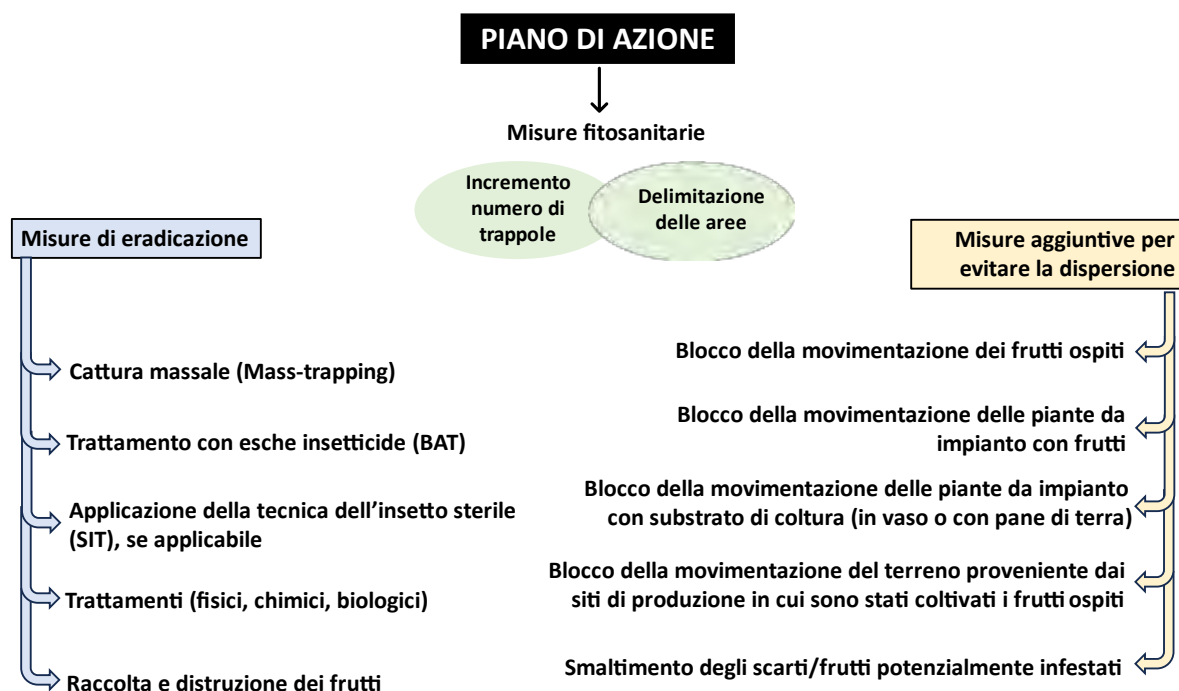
PIANO DI AZIONE

Misure fitosanitarie

Incremento numero di trappole

Delimitazione delle aree

Misure di eradicazione

Cattura massale (Mass-trapping)

Trattamento con esche insetticide (BAT)

Applicazione della tecnica dell'insetto sterile (SIT), se applicabile

Trattamenti (fisici, chimici, biologici)

Raccolta e distruzione dei frutti

Misure aggiuntive per evitare la dispersione

Blocco della movimentazione dei frutti ospiti

Blocco della movimentazione delle piante da impianto con frutti

Blocco della movimentazione delle piante da impianto con substrato di coltura (in vaso o con pane di terra)

Blocco della movimentazione del terreno proveniente dai siti di produzione in cui sono stati coltivati i frutti ospiti

Smaltimento degli scarti/frutti potenzialmente infestati